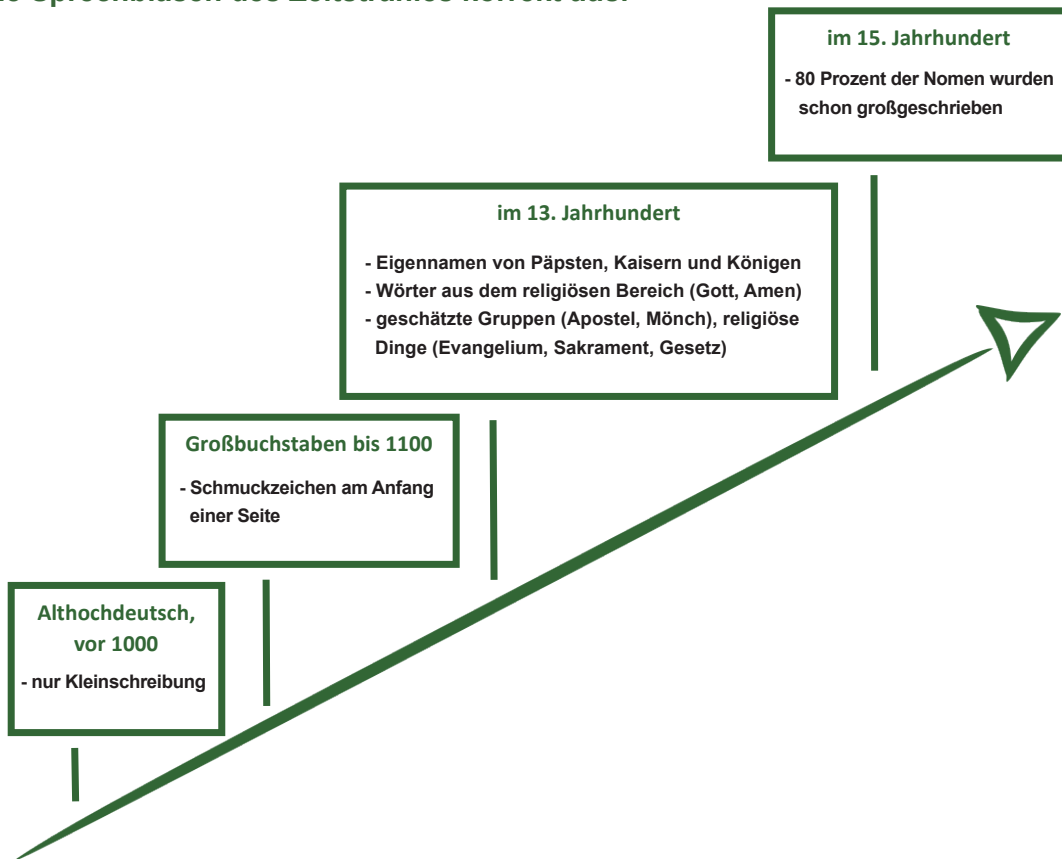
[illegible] Sprechblasen des Zeitstrahles korrekt aus.

im 15. Jahrhundert

- 80 Prozent der Nomen wurden schon großgeschrieben

im 13. Jahrhundert

- Eigennamen von Päpsten, Kaisern und Königen
- Wörter aus dem religiösen Bereich (Gott, Amen)
- geschätzte Gruppen (Apostel, Mönch), religiöse Dinge (Evangelium, Sakrament, Gesetz)

Großbuchstaben bis 1100

- Schmuckzeichen am Anfang einer Seite

Althochdeutsch, vor 1000

- nur Kleinschreibung